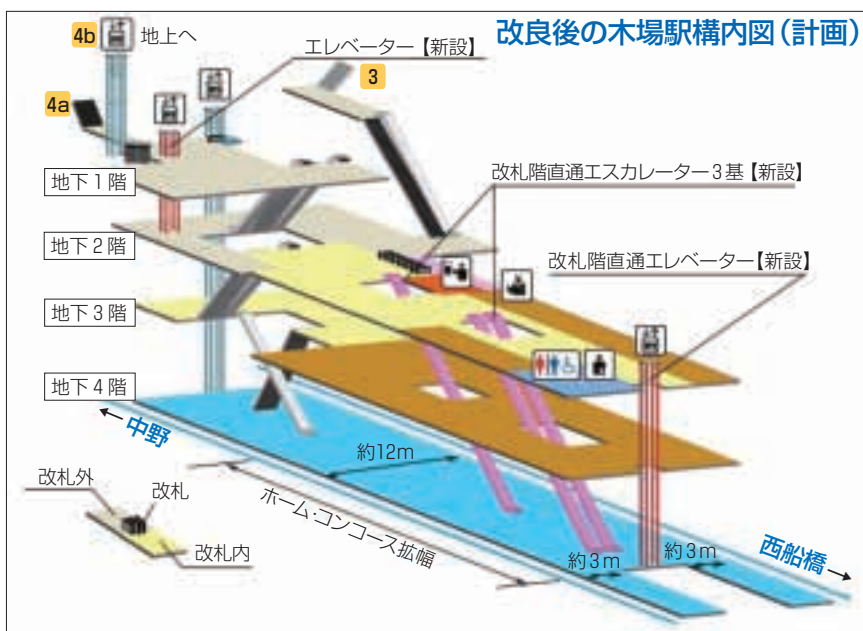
改良後の木場駅構内図（計画）

4b 地上へ

エレベーター【新設】

3

4a

地下１階

改札階直通エスカレーター３基【新設】

地下２階

改札階直通エレベーター【新設】

地下３階

地下４階

← 中野

約12m

ホーム・コンコース拡幅

改札外

改札

改札内

約３m

約３m

西船橋 →